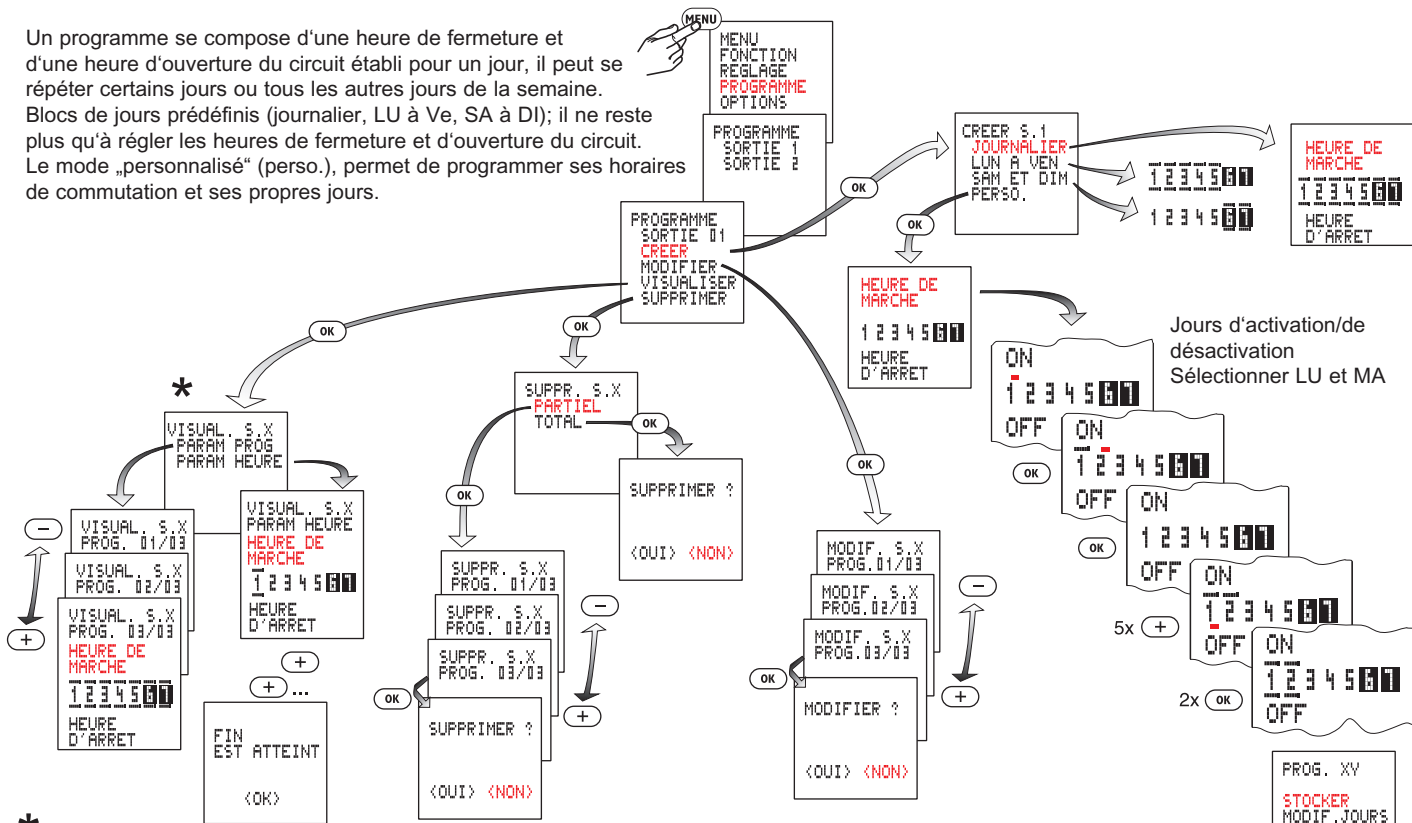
Un programme se compose d'une heure de fermeture et d'une heure d'ouverture du circuit établi pour un jour, il peut se répéter certains jours ou tous les autres jours de la semaine. Blocs de jours prédéfinis (journalier, LU à Ve, SA à DI); il ne reste plus qu'à régler les heures de fermeture et d'ouverture du circuit. Le mode „personnalisé" (perso.), permet de programmer ses horaires de commutation et ses propres jours.

MENU

MENU
FONCTION
REGLAGE
PROGRAMME
OPTIONS

PROGRAMME
SORTIE 1
SORTIE 2

PROGRAMME
SORTIE 01
CREER
MODIFIER
VISUALISER
SUPPRIMER

OK

CREER S.1
JOURNALIER
LUN A VEN
SAM ET DIM
PERSO.

1 2 3 4 5 6 7

1 2 3 4 5 6 7

HEURE DE MARCHE
1 2 3 4 5 6 7
HEURE D'ARRET

OK

HEURE DE MARCHE
1 2 3 4 5 6 7
HEURE D'ARRET

Jours d'activation/de désactivation
Sélectionner LU et MA

ON
1 2 3 4 5 6 7
OFF

OK

ON
1 2 3 4 5 6 7
OFF

OK

ON
1 2 3 4 5 6 7
OFF

5x +

ON
1 2 3 4 5 6 7
OFF

2x OK

ON
1 2 3 4 5 6 7
OFF

PROG. XY
STOCKER
MODIF.JOURS

OK

*

VISUAL. S.X
PARAM PROG
PARAM HEURE

−

VISUAL. S.X
PROG. 01/03

VISUAL. S.X
PROG. 02/03

VISUAL. S.X
PROG. 03/03
HEURE DE MARCHE
1 2 3 4 5 6 7
HEURE D'ARRET

+

VISUAL. S.X
PARAM HEURE
HEURE DE MARCHE
1 2 3 4 5 6 7
HEURE D'ARRET

+
+...

FIN
EST ATTEINT
<OK>

OK

SUPPR. S.X
PARTIEL
TOTAL

OK

SUPPRIMER ?
<OUI> <NON>

OK

SUPPR. S.X
PROG. 01/03

SUPPR. S.X
PROG. 02/03

SUPPR. S.X
PROG. 03/03

−
+

OK

SUPPRIMER ?
<OUI> <NON>

OK

MODIF. S.X
PROG.01/03

MODIF. S.X
PROG.02/03

MODIF. S.X
PROG.03/03

−
+

OK

MODIFIER ?
<OUI> <NON>

*